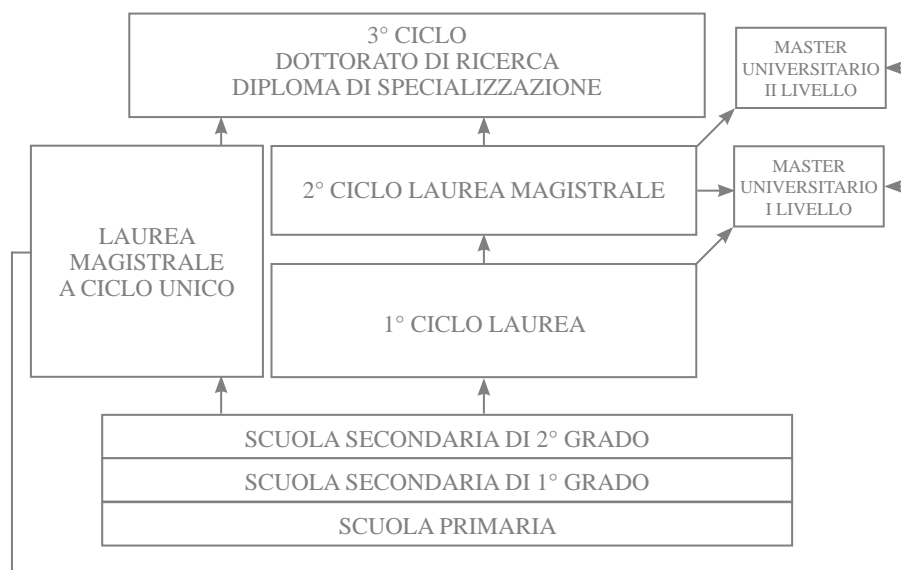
3° CICLO
DOTTORATO DI RICERCA
DIPLOMA DI SPECIALIZZAZIONE

MASTER
UNIVERSITARIO
II LIVELLO

LAUREA
MAGISTRALE
A CICLO UNICO

2° CICLO LAUREA MAGISTRALE

MASTER
UNIVERSITARIO
I LIVELLO

1° CICLO LAUREA

SCUOLA SECONDARIA DI 2° GRADO

SCUOLA SECONDARIA DI 1° GRADO

SCUOLA PRIMARIA